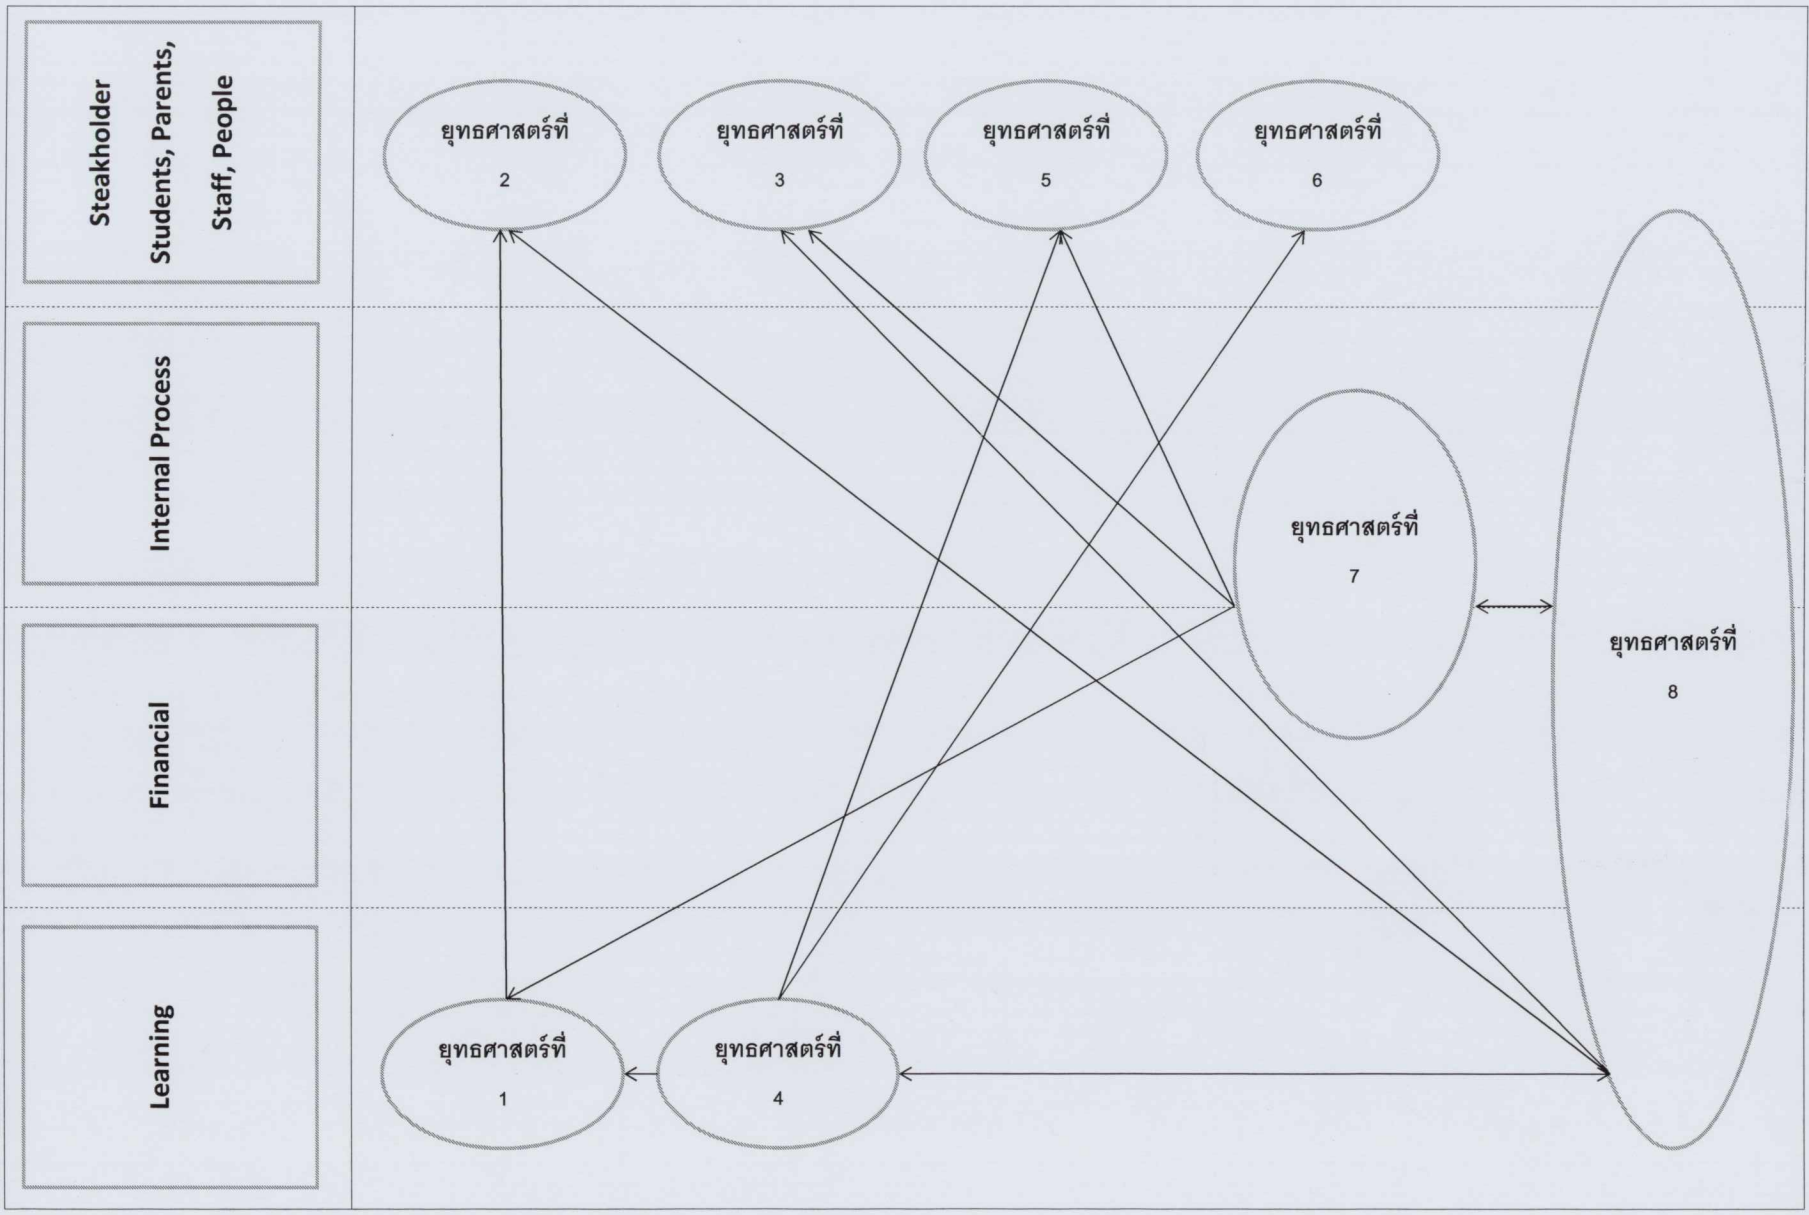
Steakholder Students, Parents, Staff, People

ยุทธศาสตร์ที่ 2

ยุทธศาสตร์ที่ 3

ยุทธศาสตร์ที่ 5

ยุทธศาสตร์ที่ 6

Internal Process

ยุทธศาสตร์ที่ 7

ยุทธศาสตร์ที่ 8

Financial

Learning

ยุทธศาสตร์ที่ 1

ยุทธศาสตร์ที่ 4